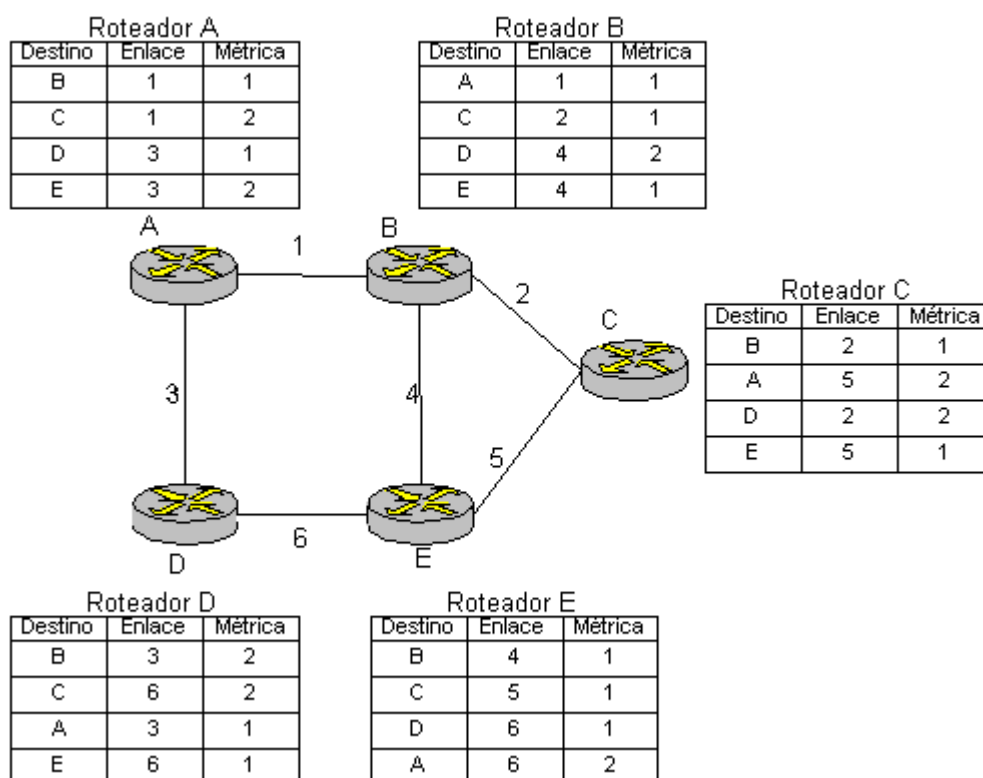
Roteador A

| Destino | Enlace | Métrica |
|---|---|---|
| B | 1 | 1 |
| C | 1 | 2 |
| D | 3 | 1 |
| E | 3 | 2 |

Roteador B

| Destino | Enlace | Métrica |
|---|---|---|
| A | 1 | 1 |
| C | 2 | 1 |
| D | 4 | 2 |
| E | 4 | 1 |

A

1

B

2

C

3

4

5

D

6

E

Roteador C

| Destino | Enlace | Métrica |
|---|---|---|
| B | 2 | 1 |
| A | 5 | 2 |
| D | 2 | 2 |
| E | 5 | 1 |

Roteador D

| Destino | Enlace | Métrica |
|---|---|---|
| B | 3 | 2 |
| C | 6 | 2 |
| A | 3 | 1 |
| E | 6 | 1 |

Roteador E

| Destino | Enlace | Métrica |
|---|---|---|
| B | 4 | 1 |
| C | 5 | 1 |
| D | 6 | 1 |
| A | 6 | 2 |